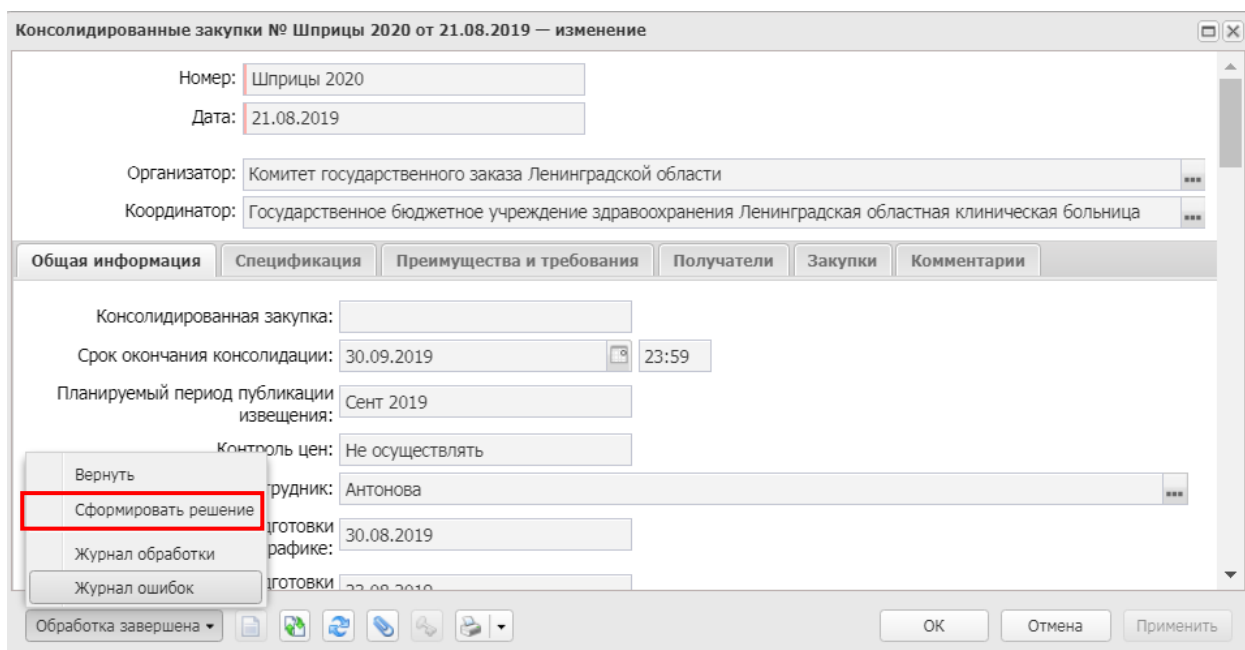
Консолидированные закупки № Шприцы 2020 от 21.08.2019 — изменение

Номер: Шприцы 2020
Дата: 21.08.2019

Организатор: Комитет государственного заказа Ленинградской области
Координатор: Государственное бюджетное учреждение здравоохранения Ленинградская областная клиническая больница

Общая информация | Спецификация | Преимущества и требования | Получатели | Закупки | Комментарии

Консолидированная закупка:
Срок окончания консолидации: 30.09.2019 23:59
Планируемый период публикации извещения: Сент 2019
Контроль цен: Не осуществлять
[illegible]трудник: Антонова
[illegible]дготовки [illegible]рафике: 30.08.2019
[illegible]дготовки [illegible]

Вернуть
Сформировать решение
Журнал обработки
Журнал ошибок

Обработка завершена
OK
Отмена
Применить